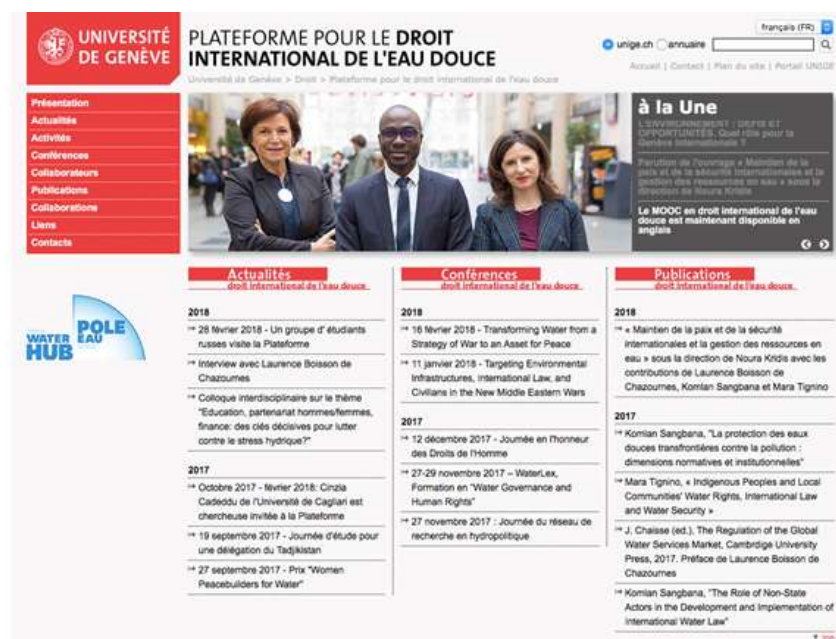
UNIVERSITÉ DE GENÈVE

PLATEFORME POUR LE DROIT INTERNATIONAL DE L'EAU DOUCE

Université de Genève > Droit > Plateforme pour le droit international de l'eau douce

français (FR)

unige.ch annuaire

Accueil | Contact | Plan du site | Portail UNIGE

Présentation
Actualités
Activités
Conférences
Collaborateurs
Publications
Collaborations
Liens
Contacts

à la Une

L'ENVIRONNEMENT : DÉFIS ET OPPORTUNITÉS. Quel rôle pour la Genève internationale ?

Parution de l'ouvrage « Maintien de la paix et de la sécurité internationales et la gestion des ressources en eau » sous la direction de Noura Kridis

Le MOOC en droit international de l'eau douce est maintenant disponible en anglais

WATER HUB POLE EAU

Actualités
droit international de l'eau douce

2018

→ 28 février 2018 - Un groupe d' étudiants russes visite la Plateforme

→ Interview avec Laurence Boisson de Chazournes

→ Colloque interdisciplinaire sur le thème "Education, partenariat hommes/femmes, finance: des clés décisives pour lutter contre le stress hydrique?"

2017

→ Octobre 2017 - février 2018: Cinzia Cadeddu de l'Université de Cagliari est chercheuse invitée à la Plateforme

→ 19 septembre 2017 - Journée d'étude pour une délégation du Tadjikistan

→ 27 septembre 2017 - Prix "Women Peacebuilders for Water"

Conférences
droit international de l'eau douce

2018

→ 16 février 2018 - Transforming Water from a Strategy of War to an Asset for Peace

→ 11 janvier 2018 - Targeting Environmental Infrastructures, International Law, and Civilians in the New Middle Eastern Wars

2017

→ 12 décembre 2017 - Journée en l'honneur des Droits de l'Homme

→ 27-29 novembre 2017 – WaterLex, Formation en "Water Governance and Human Rights"

→ 27 novembre 2017 : Journée du réseau de recherche en hydropolitique

Publications
droit international de l'eau douce

2018

→ « Maintien de la paix et de la sécurité internationales et la gestion des ressources en eau » sous la direction de Noura Kridis avec les contributions de Laurence Boisson de Chazournes, Komlan Sangbana et Mara Tignino

2017

→ Komlan Sangbana, "La protection des eaux douces transfrontières contre la pollution : dimensions normatives et institutionnelles"

→ Mara Tignino, « Indigenous Peoples and Local Communities' Water Rights, International Law and Water Security »

→ J. Chaisse (ed.), The Regulation of the Global Water Services Market, Cambridge University Press, 2017. Préface de Laurence Boisson de Chazournes

→ Komlan Sangbana, "The Role of Non-State Actors in the Development and Implementation of International Water Law"